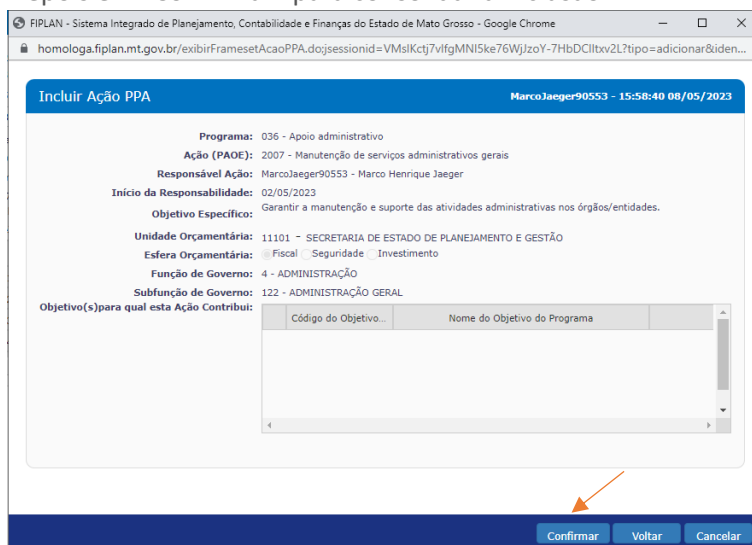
FIPLAN - Sistema Integrado de Planejamento, Contabilidade e Finanças do Estado de Mato Grosso - Google Chrome

homologa.fiplan.mt.gov.br/exibirFramesetAcaoPPA.do;jsessionid=VMsIKctj7vlfgMNI5ke76WjJzoY-7HbDCIltxv2L?tipo=adicionar&iden...

Incluir Ação PPA

MarcoJaeger90553 - 15:58:40 08/05/2023

Programa: 036 - Apoio administrativo
Ação (PAOE): 2007 - Manutenção de serviços administrativos gerais
Responsável Ação: MarcoJaeger90553 - Marco Henrique Jaeger
Início da Responsabilidade: 02/05/2023
Objetivo Específico: Garantir a manutenção e suporte das atividades administrativas nos órgãos/entidades.
Unidade Orçamentária: 11101 - SECRETARIA DE ESTADO DE PLANEJAMENTO E GESTÃO
Esfera Orçamentária: Fiscal Seguridade Investimento
Função de Governo: 4 - ADMINISTRAÇÃO
Subfunção de Governo: 122 - ADMINISTRAÇÃO GERAL
Objetivo(s)para qual esta Ação Contribui:

| | Código do Objetivo... | Nome do Objetivo do Programa | |
|---|---|---|---|

Confirmar Voltar Cancelar